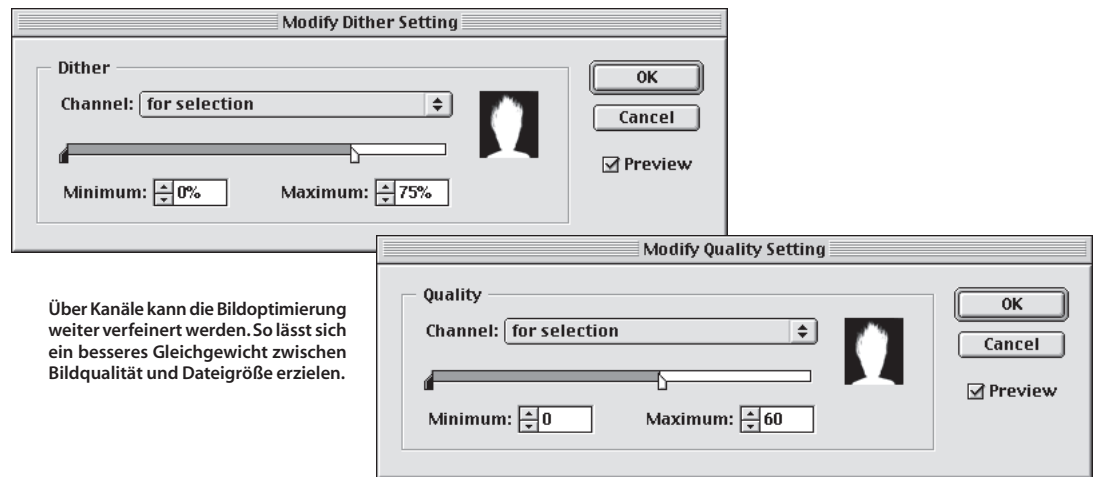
Modify Dither Setting

Dither

Channel: for selection

OK

Cancel

Preview

Minimum: 0%

Maximum: 75%

Modify Quality Setting

Quality

Channel: for selection

OK

Cancel

Preview

Minimum: 0

Maximum: 60

Über Kanäle kann die Bildoptimierung weiter verfeinert werden. So lässt sich ein besseres Gleichgewicht zwischen Bildqualität und Dateigröße erzielen.